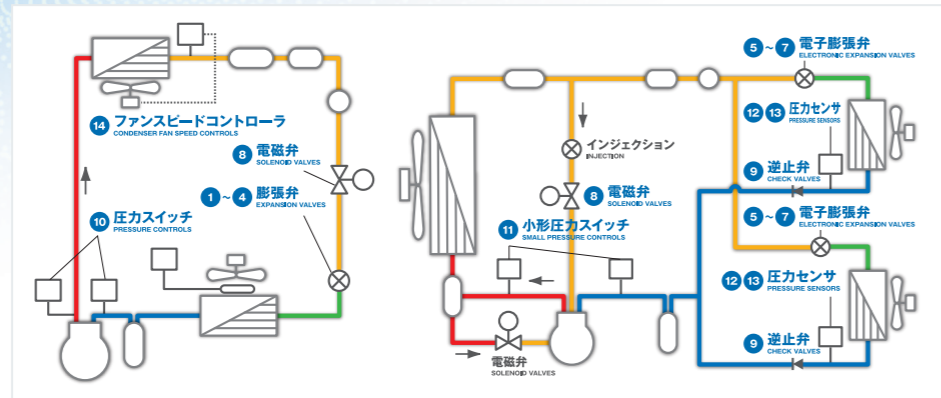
14 ファンスピードコントローラ
CONDENSER FAN SPEED CONTROLS

8 電磁弁
SOLENOID VALVES

1 ~ 4 膨張弁
EXPANSION VALVES

10 圧力スイッチ
PRESSURE CONTROLS

インジェクション
INJECTION

8 電磁弁
SOLENOID VALVES

11 小形圧力スイッチ
SMALL PRESSURE CONTROLS

電磁弁
SOLENOID VALVES

5 ~ 7 電子膨張弁
ELECTRONIC EXPANSION VALVES

12 13 圧力センサ
PRESSURE SENSORS

9 逆止弁
CHECK VALVES

5 ~ 7 電子膨張弁
ELECTRONIC EXPANSION VALVES

12 13 圧力センサ
PRESSURE SENSORS

9 逆止弁
CHECK VALVES